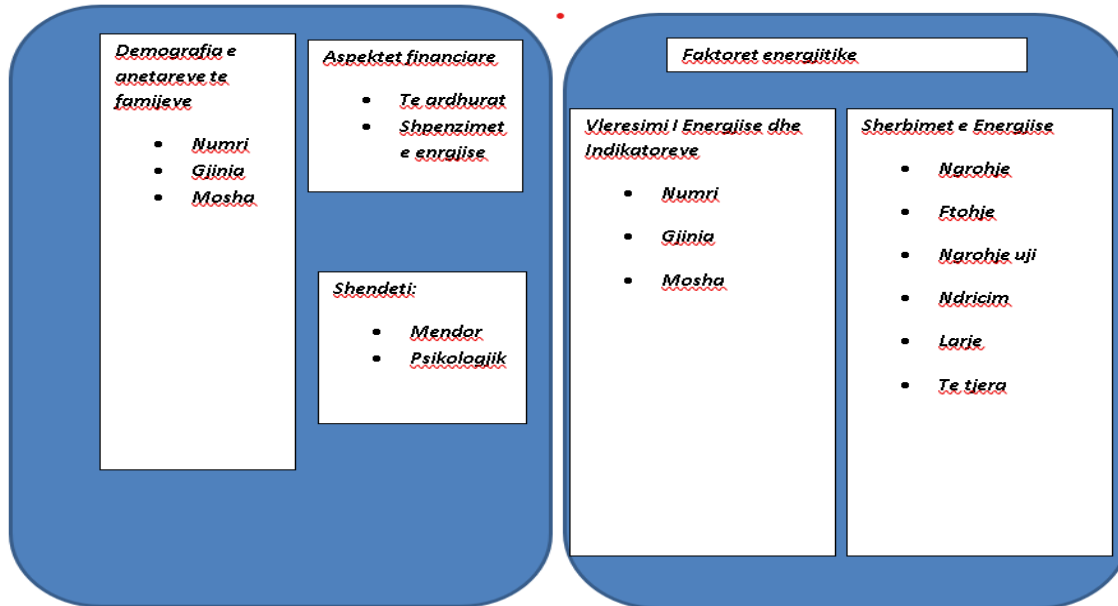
Demografia e anetareve te famijeve

- Numri
- Gjinia
- Mosha

Aspektet financiare

- Te ardhurat
- Shpenzimet e enrgjise

Shendeti:

- Mendor
- Psikologjik

Faktoret energjitike

Vleresimi I Energjise dhe Indikatoreve

- Numri
- Gjinia
- Mosha

Sherbimet e Energjise

- Ngrohje
- Ftohje
- Ngrohje uji
- Ndricim
- Larje
- Te tjera